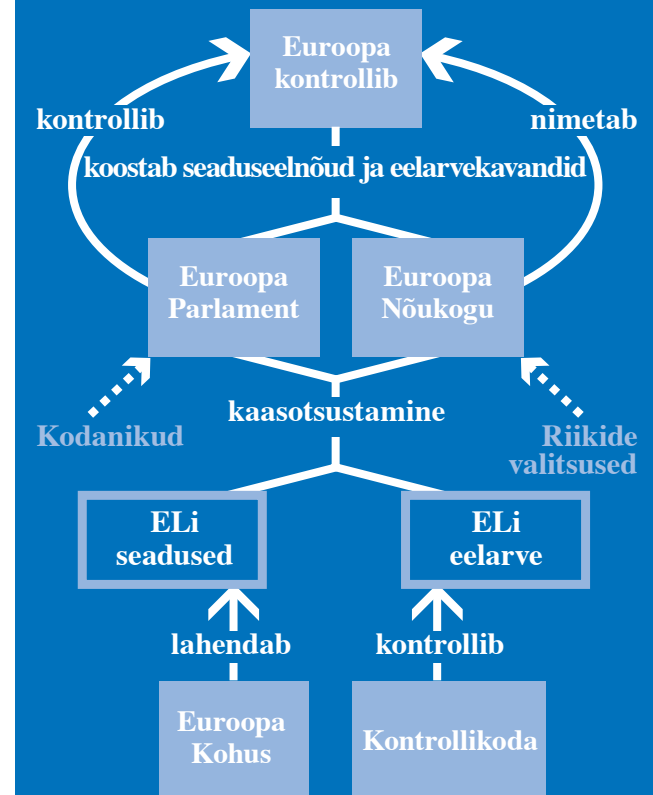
Euroopa kontrollib

kontrollib

nimetab

koostab seaduseelnõud ja eelarvekavandid

Euroopa Parlament

Euroopa Nõukogu

Kodanikud

kaasotsustamine

Riikide valitsused

ELi seadused

ELi eelarve

lahendab

kontrollib

Euroopa Kohus

Kontrollikoda